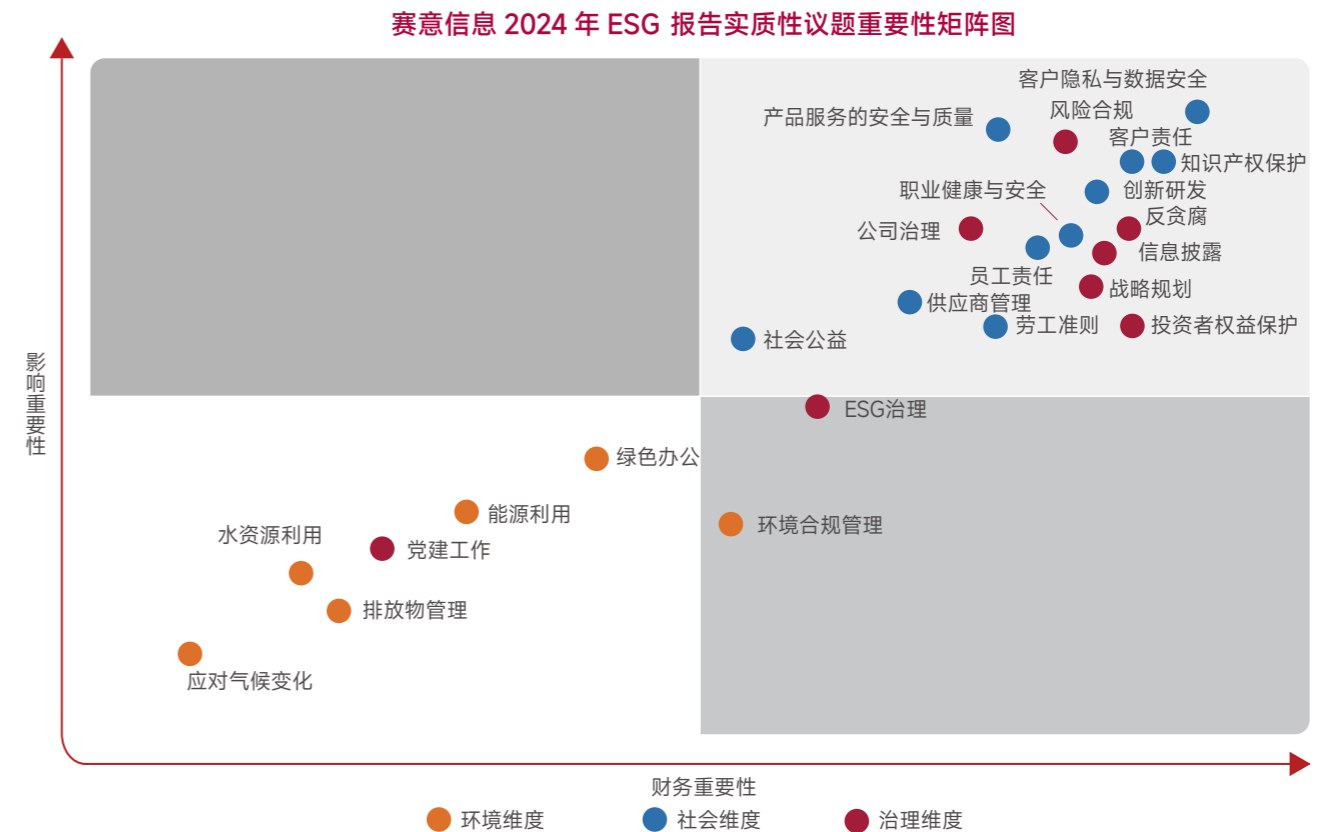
赛意信息 2024 年 ESG 报告实质性议题重要性矩阵图

客户隐私与数据安全
风险合规
产品服务的安全与质量
客户责任
知识产权保护
职业健康与安全
创新研发
反贪腐
公司治理
信息披露
员工责任
战略规划
供应商管理
劳工准则
投资者权益保护
社会公益
ESG治理
绿色办公
环境合规管理
能源利用
水资源利用
党建工作
排放物管理
应对气候变化

影响重要性

财务重要性

环境维度
社会维度
治理维度